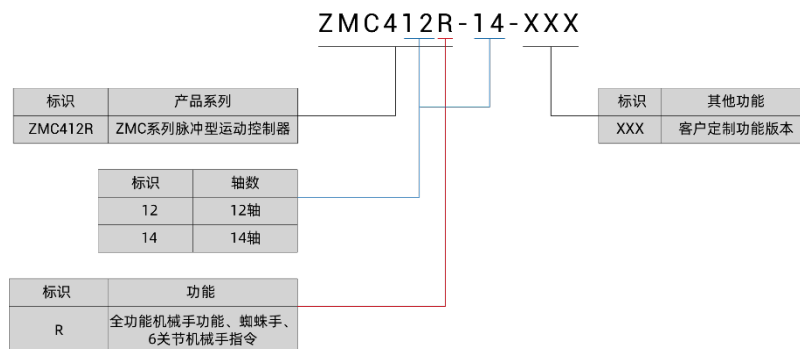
ZMC412R-14-XXX

| 标识 | 产品系列 |
|---|---|
| ZMC412R | ZMC系列脉冲型运动控制器 |

| 标识 | 其他功能 |
|---|---|
| XXX | 客户定制功能版本 |

| 标识 | 轴数 |
|---|---|
| 12 | 12轴 |
| 14 | 14轴 |

| 标识 | 功能 |
|---|---|
| R | 全功能机械手功能、蜘蛛手、6关节机械手指令 |